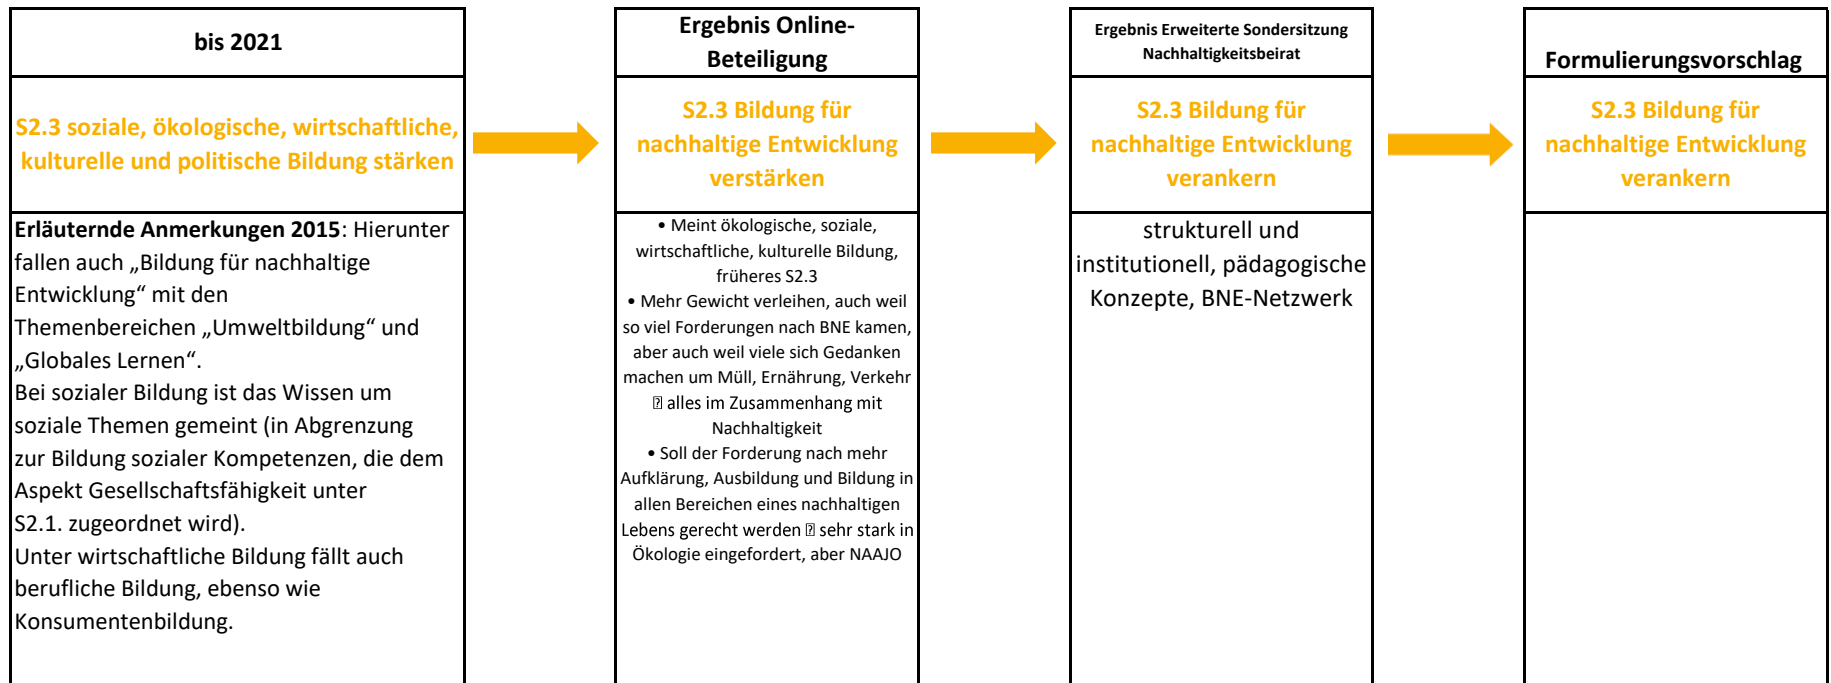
bis 2021

S2.3 soziale, ökologische, wirtschaftliche, kulturelle und politische Bildung stärken

**Erläuternde Anmerkungen 2015**: Hierunter fallen auch „Bildung für nachhaltige Entwicklung“ mit den Themenbereichen „Umweltbildung“ und „Globales Lernen“.
Bei sozialer Bildung ist das Wissen um soziale Themen gemeint (in Abgrenzung zur Bildung sozialer Kompetenzen, die dem Aspekt Gesellschaftsfähigkeit unter S2.1. zugeordnet wird).
Unter wirtschaftliche Bildung fällt auch berufliche Bildung, ebenso wie Konsumentenbildung.

Ergebnis Online-Beteiligung

S2.3 Bildung für nachhaltige Entwicklung verstärken

• Meint ökologische, soziale, wirtschaftliche, kulturelle Bildung, früheres S2.3
• Mehr Gewicht verleihen, auch weil so viel Forderungen nach BNE kamen, aber auch weil viele sich Gedanken machen um Müll, Ernährung, Verkehr ⍰ alles im Zusammenhang mit Nachhaltigkeit
• Soll der Forderung nach mehr Aufklärung, Ausbildung und Bildung in allen Bereichen eines nachhaltigen Lebens gerecht werden ⍰ sehr stark in Ökologie eingefordert, aber NAAJO

Ergebnis Erweiterte Sondersitzung Nachhaltigkeitsbeirat

S2.3 Bildung für nachhaltige Entwicklung verankern

strukturell und institutionell, pädagogische Konzepte, BNE-Netzwerk

Formulierungsvorschlag

S2.3 Bildung für nachhaltige Entwicklung verankern